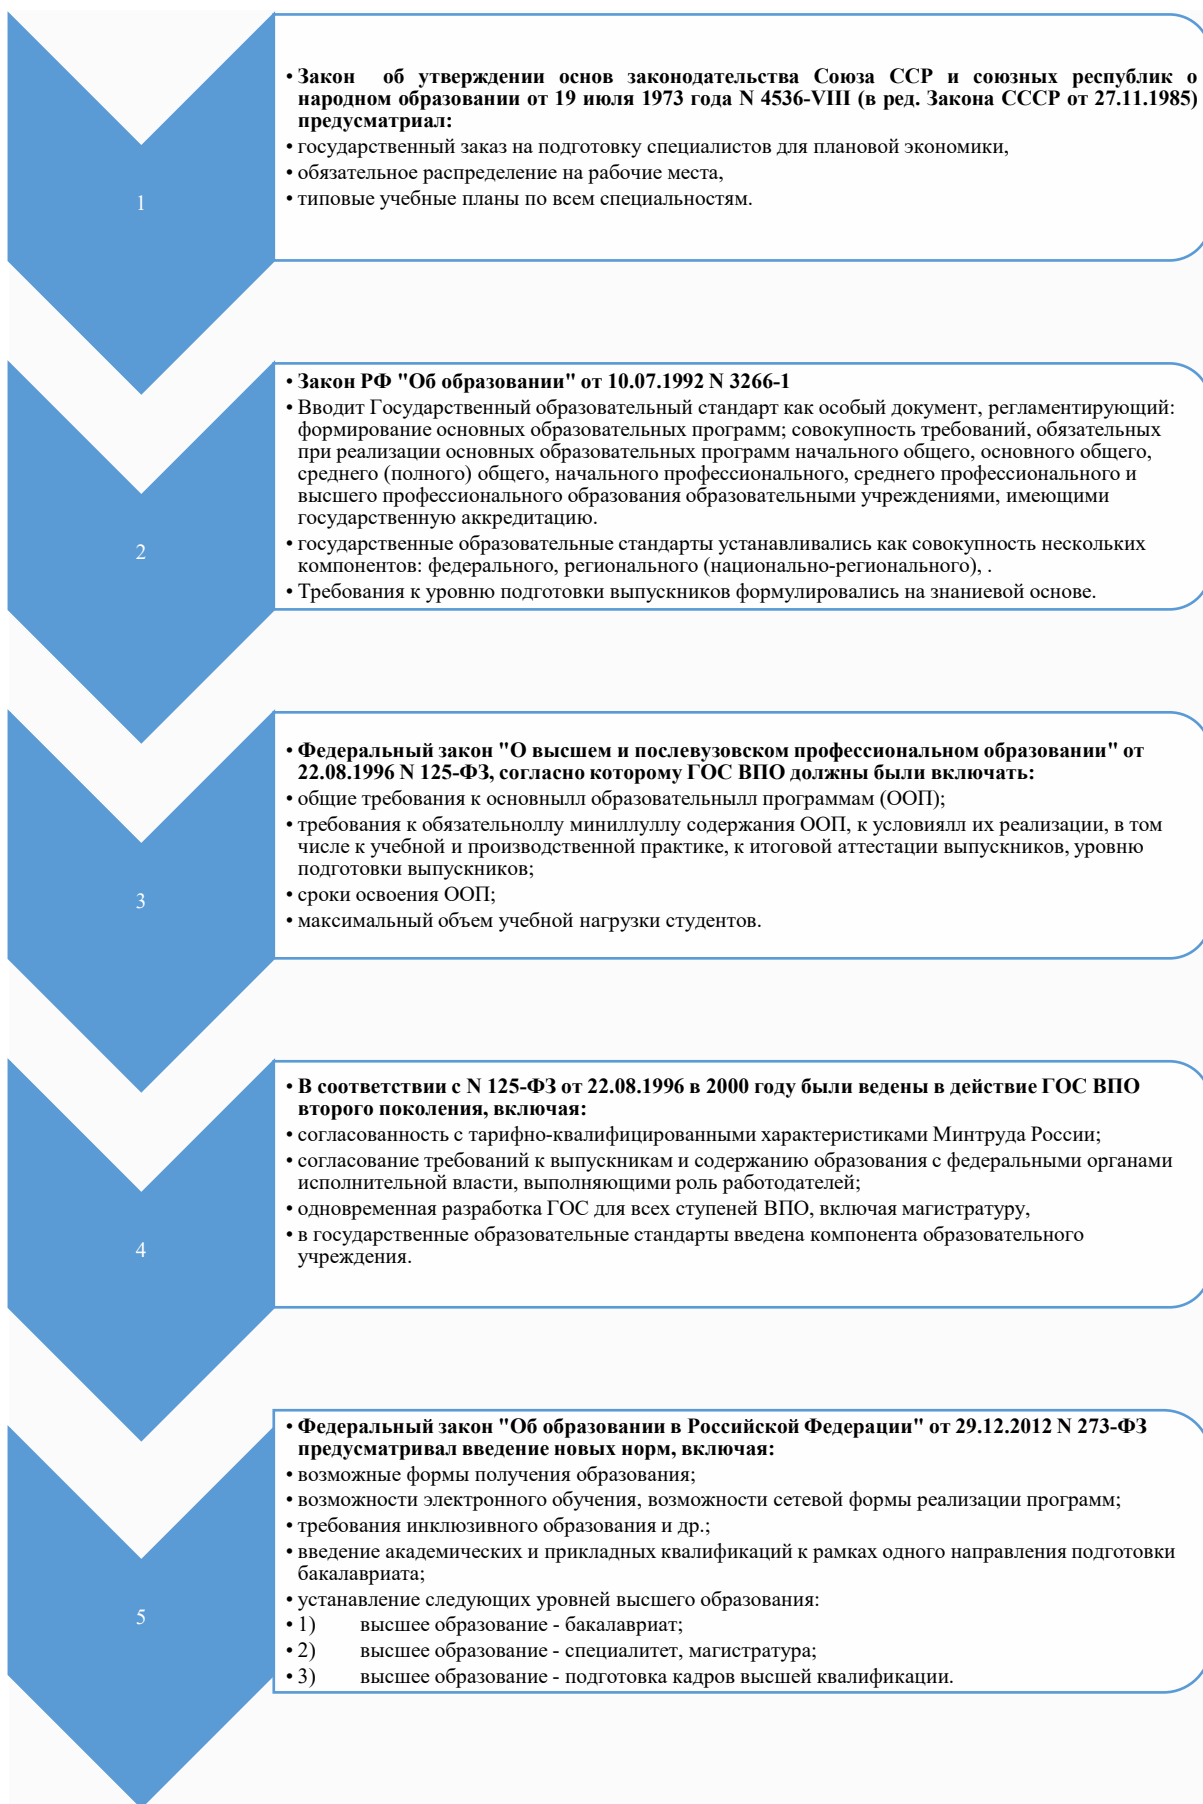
1

• **Закон об утверждении основ законодательства Союза ССР и союзных республик о народном образовании от 19 июля 1973 года N 4536-VIII (в ред. Закона СССР от 27.11.1985) предусматривал:**
• государственный заказ на подготовку специалистов для плановой экономики,
• обязательное распределение на рабочие места,
• типовые учебные планы по всем специальностям.

2

• **Закон РФ "Об образовании" от 10.07.1992 N 3266-1**
• Вводит Государственный образовательный стандарт как особый документ, регламентирующий: формирование основных образовательных программ; совокупность требований, обязательных при реализации основных образовательных программ начального общего, основного общего, среднего (полного) общего, начального профессионального, среднего профессионального и высшего профессионального образования образовательными учреждениями, имеющими государственную аккредитацию.
• государственные образовательные стандарты устанавливались как совокупность нескольких компонентов: федерального, регионального (национально-регионального), .
• Требования к уровню подготовки выпускников формулировались на знаниевой основе.

3

• **Федеральный закон "О высшем и послевузовском профессиональном образовании" от 22.08.1996 N 125-ФЗ, согласно которому ГОС ВПО должны были включать:**
• общие требования к основныллл образовательныллл программам (ООП);
• требования к обязательноллу миниллуллу содержания ООП, к условиялл их реализации, в том числе к учебной и производственной практике, к итоговой аттестации выпускников, уровню подготовки выпускников;
• сроки освоения ООП;
• максимальный объем учебной нагрузки студентов.

4

• **В соответствии с N 125-ФЗ от 22.08.1996 в 2000 году были ведены в действие ГОС ВПО второго поколения, включая:**
• согласованность с тарифно-квалифицированными характеристиками Минтруда России;
• согласование требований к выпускникам и содержанию образования с федеральными органами исполнительной власти, выполняющими роль работодателей;
• одновременная разработка ГОС для всех ступеней ВПО, включая магистратуру,
• в государственные образовательные стандарты введена компонента образовательного учреждения.

5

• **Федеральный закон "Об образовании в Российской Федерации" от 29.12.2012 N 273-ФЗ предусматривал введение новых норм, включая:**
• возможные формы получения образования;
• возможности электронного обучения, возможности сетевой формы реализации программ;
• требования инклюзивного образования и др.;
• введение академических и прикладных квалификаций к рамках одного направления подготовки бакалавриата;
• устанавление следующих уровней высшего образования:
• 1) высшее образование - бакалавриат;
• 2) высшее образование - специалитет, магистратура;
• 3) высшее образование - подготовка кадров высшей квалификации.